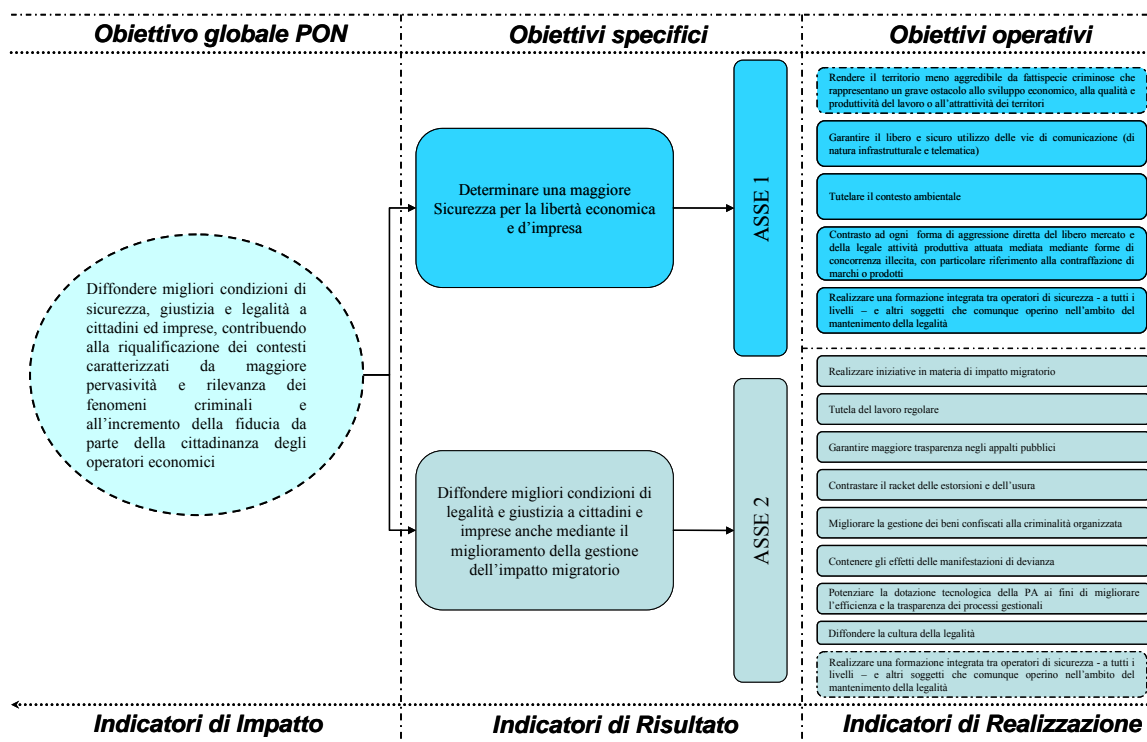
Obiettivo globale PON

Obiettivi specifici

Obiettivi operativi

Diffondere migliori condizioni di sicurezza, giustizia e legalità a cittadini ed imprese, contribuendo alla riqualificazione dei contesti caratterizzati da maggiore pervasività e rilevanza dei fenomeni criminali e all'incremento della fiducia da parte della cittadinanza degli operatori economici

Determinare una maggiore Sicurezza per la libertà economica e d'impresa

Diffondere migliori condizioni di legalità e giustizia a cittadini e imprese anche mediante il miglioramento della gestione dell'impatto migratorio

ASSE 1

ASSE 2

Rendere il territorio meno aggredibile da fattispecie criminose che rappresentano un grave ostacolo allo sviluppo economico, alla qualità e produttività del lavoro o all'attrattività dei territori

Garantire il libero e sicuro utilizzo delle vie di comunicazione (di natura infrastrutturale e telematica)

Tutelare il contesto ambientale

Contrasto ad ogni forma di aggressione diretta del libero mercato e della legale attività produttiva attuata mediata mediante forme di concorrenza illecita, con particolare riferimento alla contraffazione di marchi o prodotti

Realizzare una formazione integrata tra operatori di sicurezza - a tutti i livelli – e altri soggetti che comunque operino nell'ambito del mantenimento della legalità

Realizzare iniziative in materia di impatto migratorio

Tutela del lavoro regolare

Garantire maggiore trasparenza negli appalti pubblici

Contrastare il racket delle estorsioni e dell'usura

Migliorare la gestione dei beni confiscati alla criminalità organizzata

Contenere gli effetti delle manifestazioni di devianza

Potenziare la dotazione tecnologica della PA ai fini di migliorare l'efficienza e la trasparenza dei processi gestionali

Diffondere la cultura della legalità

Realizzare una formazione integrata tra operatori di sicurezza - a tutti i livelli – e altri soggetti che comunque operino nell'ambito del mantenimento della legalità

Indicatori di Impatto

Indicatori di Risultato

Indicatori di Realizzazione